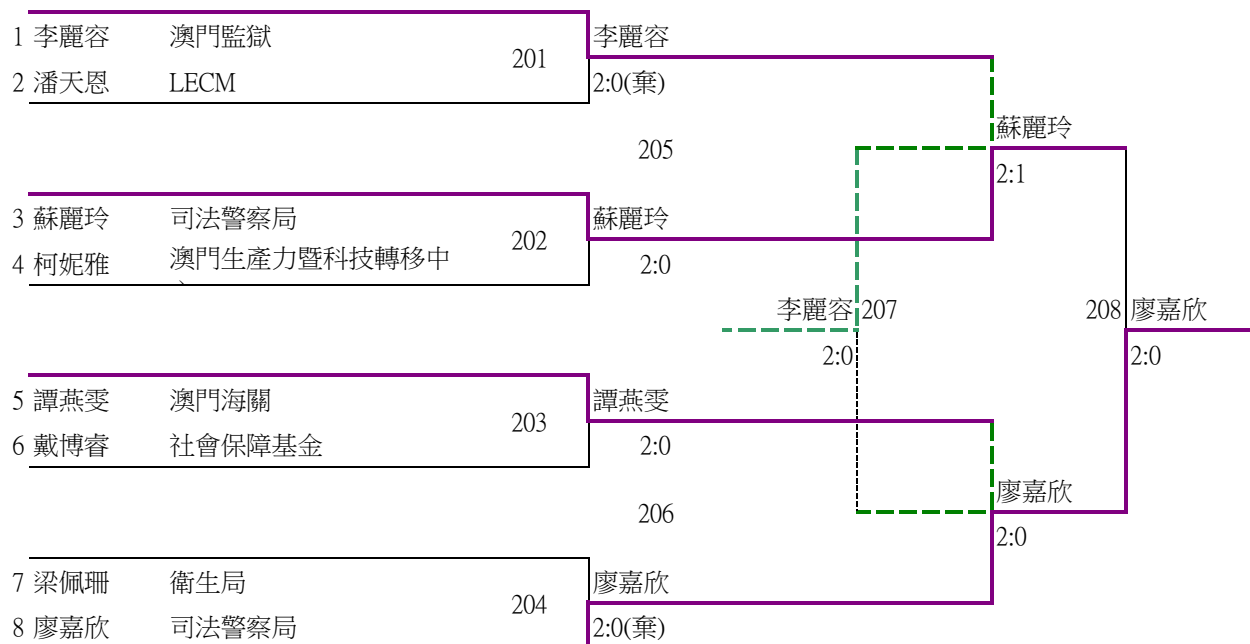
1 李麗容 澳門監獄
2 潘天恩 LECM
201
李麗容
2:0(棄)

205

3 蘇麗玲 司法警察局
4 柯妮雅 澳門生產力暨科技轉移中
202
蘇麗玲
2:0

蘇麗玲
2:1

李麗容 207
2:0

208 廖嘉欣
2:0

5 譚燕雯 澳門海關
6 戴博睿 社會保障基金
203
譚燕雯
2:0

206

廖嘉欣
2:0

7 梁佩珊 衛生局
8 廖嘉欣 司法警察局
204
廖嘉欣
2:0(棄)